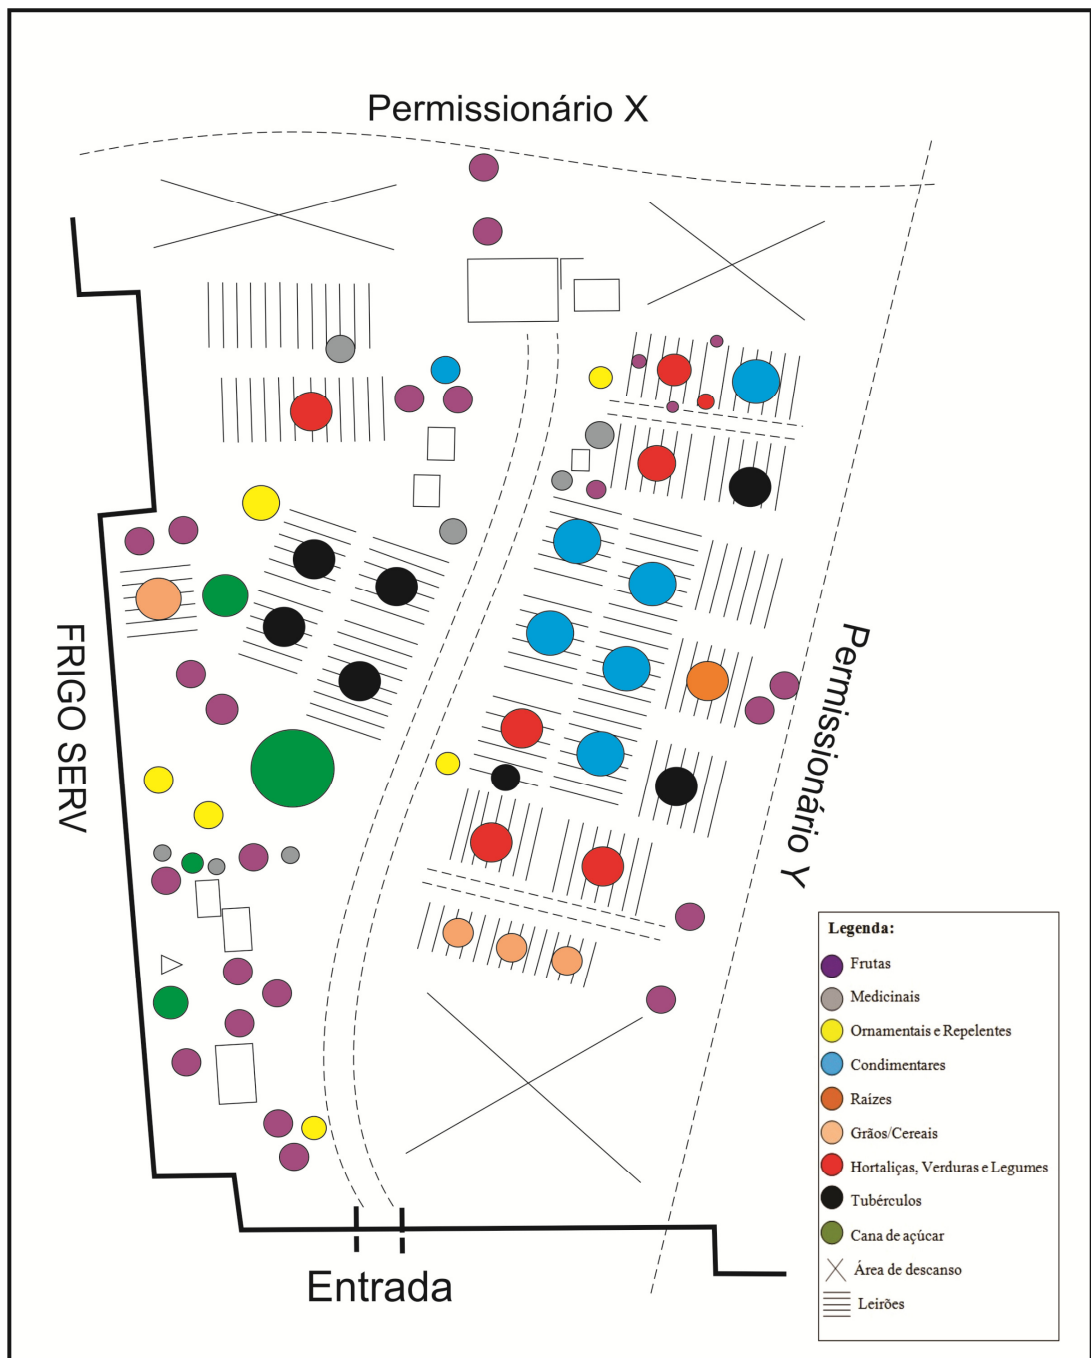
Permissionário X

FRIGO SERV

Permissionário Y

Entrada

Legenda:
Frutas
Medicinais
Ornamentais e Repelentes
Condimentares
Raízes
Grãos/Cereais
Hortaliças, Verduras e Legumes
Tubérculos
Cana de açúcar
Área de descanso
Leirões